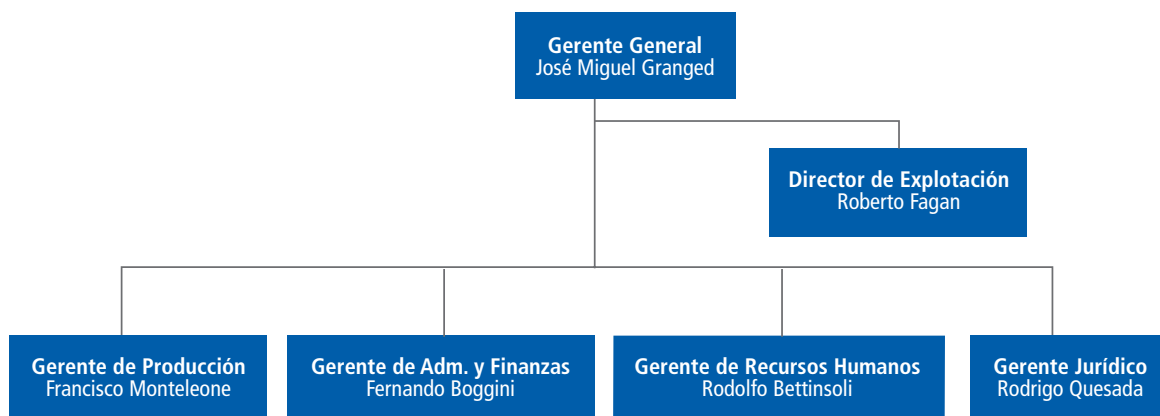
Gerente General
José Miguel Granged

Director de Explotación
Roberto Fagan

Gerente de Producción
Francisco Monteleone

Gerente de Adm. y Finanzas
Fernando Boggini

Gerente de Recursos Humanos
Rodolfo Bettinsoli

Gerente Jurídico
Rodrigo Quesada